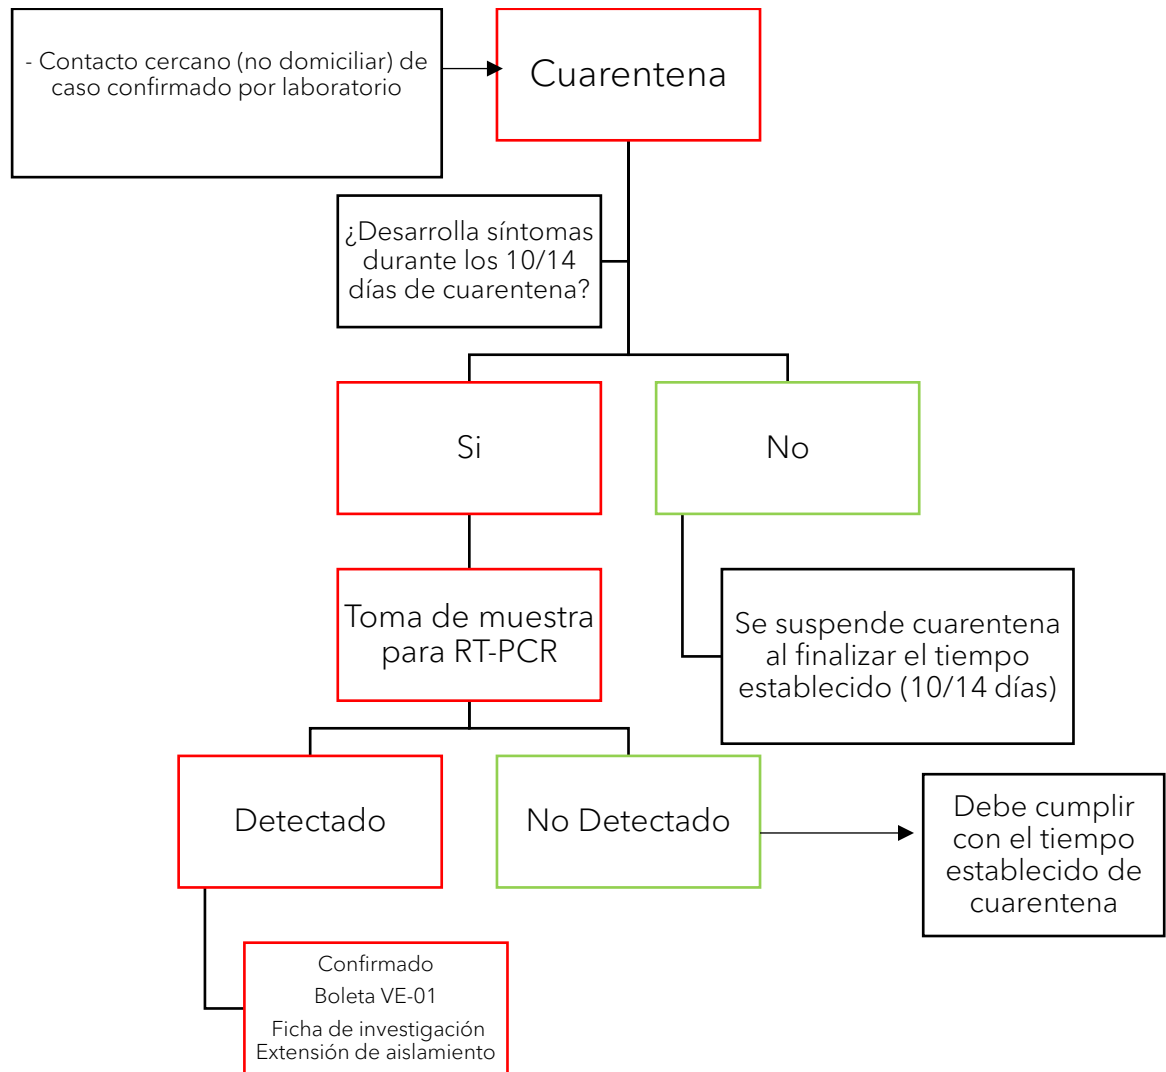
- Contacto cercano (no domiciliar) de caso confirmado por laboratorio

Cuarentena

¿Desarrolla síntomas durante los 10/14 días de cuarentena?

Si

No

Toma de muestra para RT-PCR

Se suspende cuarentena al finalizar el tiempo establecido (10/14 días)

Detectado

No Detectado

Debe cumplir con el tiempo establecido de cuarentena

Confirmado
Boleta VE-01
Ficha de investigación
Extensión de aislamiento